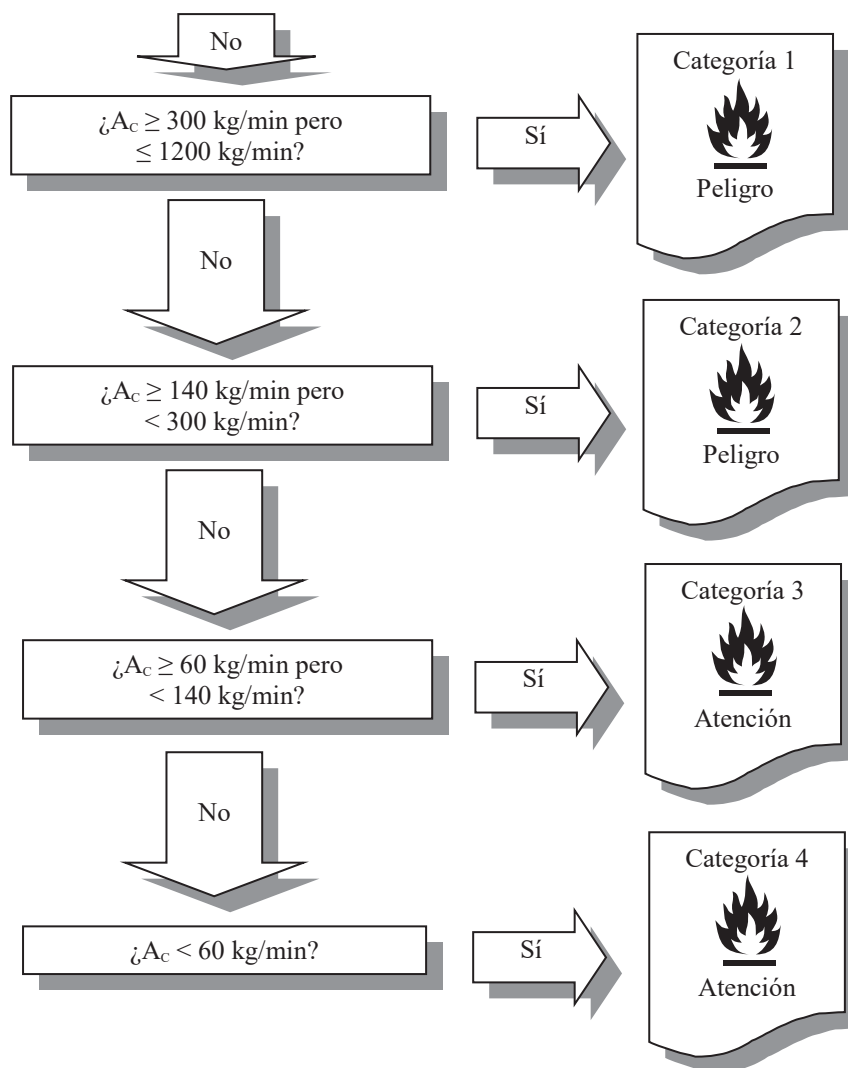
No

¿$A_C \geq 300$ kg/min pero $\leq 1200$ kg/min?

Sí

Categoría 1

Peligro

No

¿$A_C \geq 140$ kg/min pero $< 300$ kg/min?

Sí

Categoría 2

Peligro

No

¿$A_C \geq 60$ kg/min pero $< 140$ kg/min?

Sí

Categoría 3

Atención

No

¿$A_C < 60$ kg/min?

Sí

Categoría 4

Atención